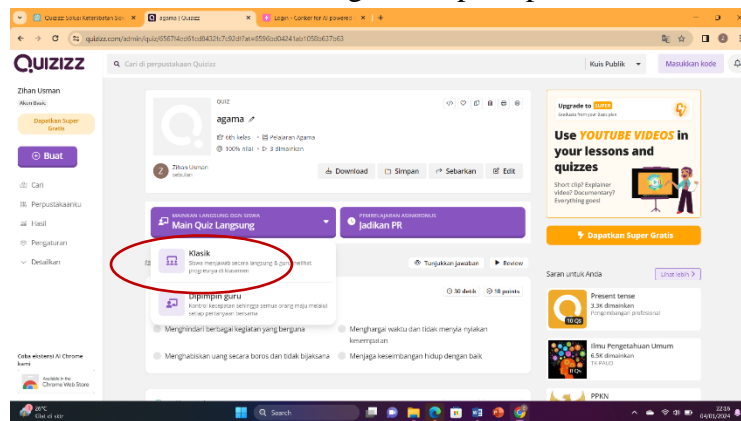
Quizizz: Solusi Keterlibatan Sis... | agama | Quizizz | Login - Cookie for AI powered... | +

quizizz.com/admin/quiz/656f74cd61cd8432fc7c0d1?at=6566cd0424fab1050b637c63

QUIZIZZ

Cari di perpustakaan Quizizz

Kuis Publik

Masukkan kode

Zihan Usman
Akombasic

Dapatkan Super Gratis

Buat

Cari

Perpustakaanku

Hasil

Pengaturan

Dukungan

QUIZ

agama

6th kelas • Pelajaran Agama

100% nilai • 3 dimainkan

Zihan Usman
sebulan

Download

Simpan

Sebarkan

Edit

MAINKAN LANGSUNG DENGAN SISWA
Main Quiz Langsung

PEMBELAJARAN ASINKRONUS
Jadikan PR

Klasik
Siswa menjawab secara langsung & guru melihat progresnya di klasemen

Dipimpin guru
Kontrol kecepatan sehingga semua orang maju melalui setiap pertanyaan bersama

Tunjukkan jawaban

Review

30 detik

10 points

Menghindari berbagai kegiatan yang berguna

Menghargai waktu dan tidak menyia-nyiakan kesempatan

Menghabiskan uang secara boros dan tidak bijaksana

Menjaga keseimbangan hidup dengan baik

Upgrade to SUPER
Unlock Premium Features

Use YOUTUBE VIDEOS in your lessons and quizzes

Short clip? Explainer video? Documentary? Everything goes!

Dapatkan Super Gratis

Saran untuk Anda

Lihat lebih

Present tense
3.3K dimainkan
Pengembangan profesional

10 Qs

Ilmu Pengetahuan Umum
6.5K dimainkan
TK PAUD

PPKN

Coba ekstensi AI Chrome kami

Available in the Chrome Web Store

26°C
Cerah

Search

22:39
04/01/2024